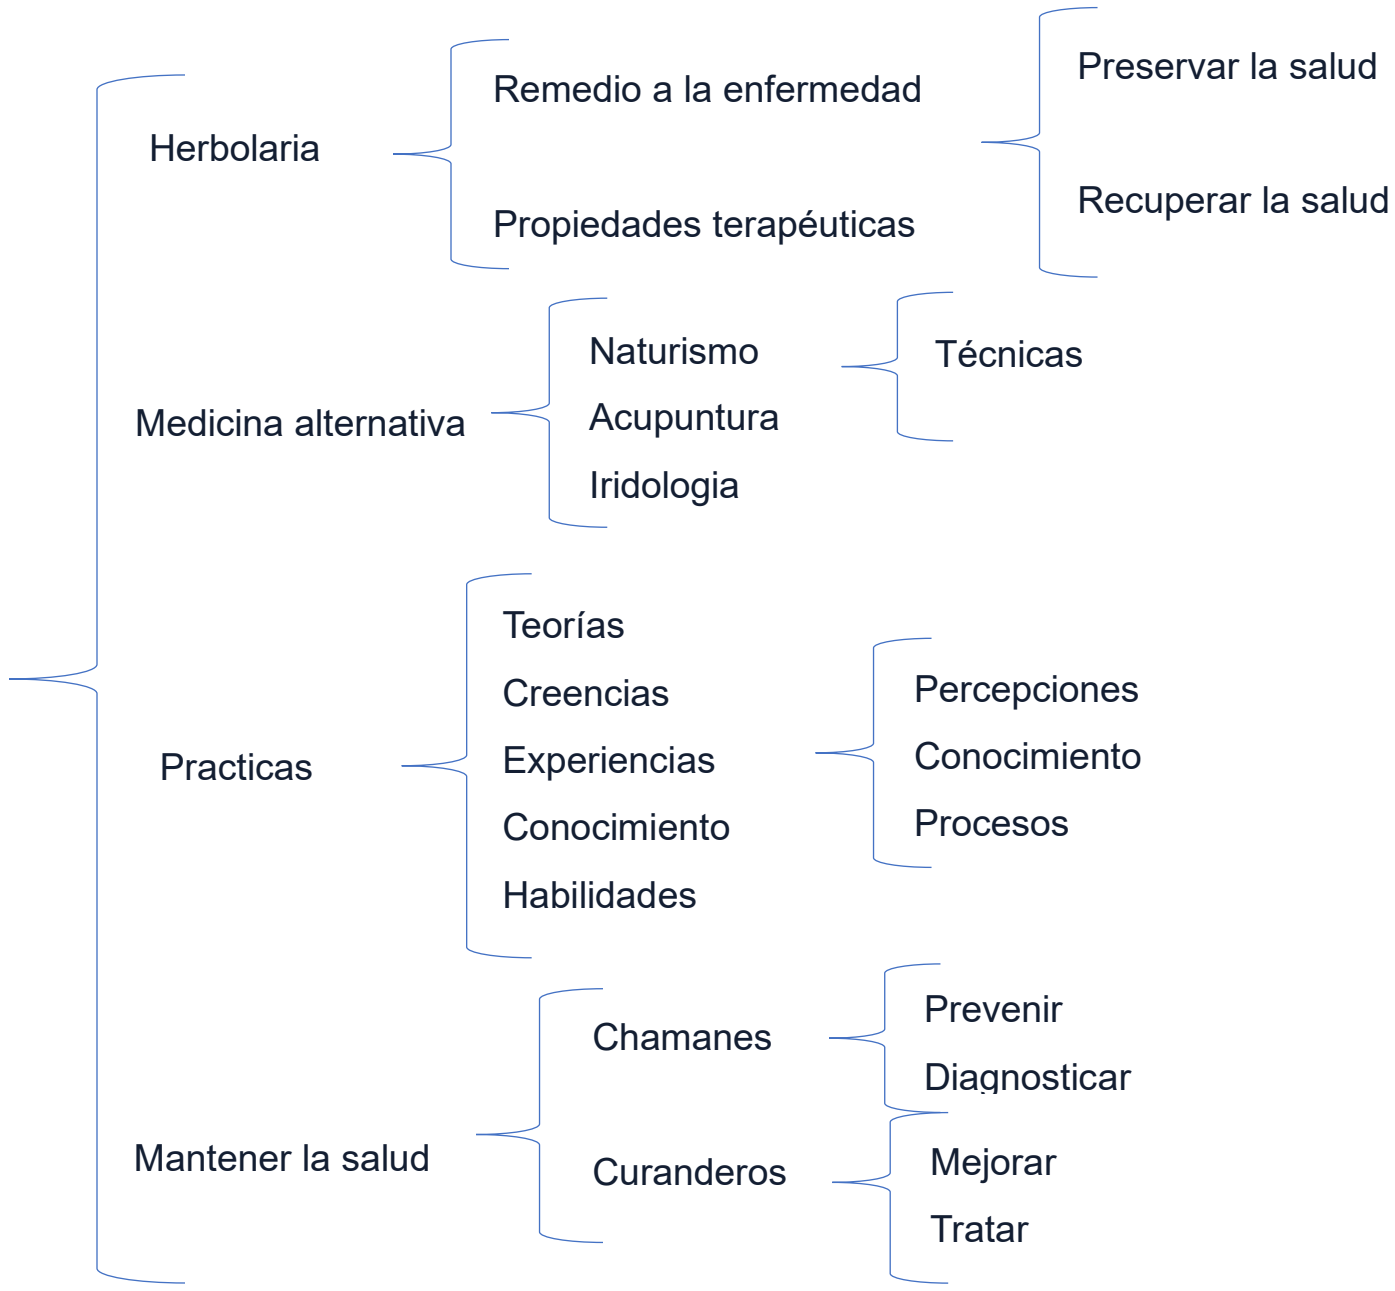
Herbolaria

Remedio a la enfermedad

Propiedades terapéuticas

Preservar la salud

Recuperar la salud

Medicina alternativa

Naturismo

Acupuntura

Iridologia

Técnicas

Practicas

Teorías

Creencias

Experiencias

Conocimiento

Habilidades

Percepciones

Conocimiento

Procesos

Mantener la salud

Chamanes

Prevenir

Diagnosticar

Curanderos

Mejorar

Tratar